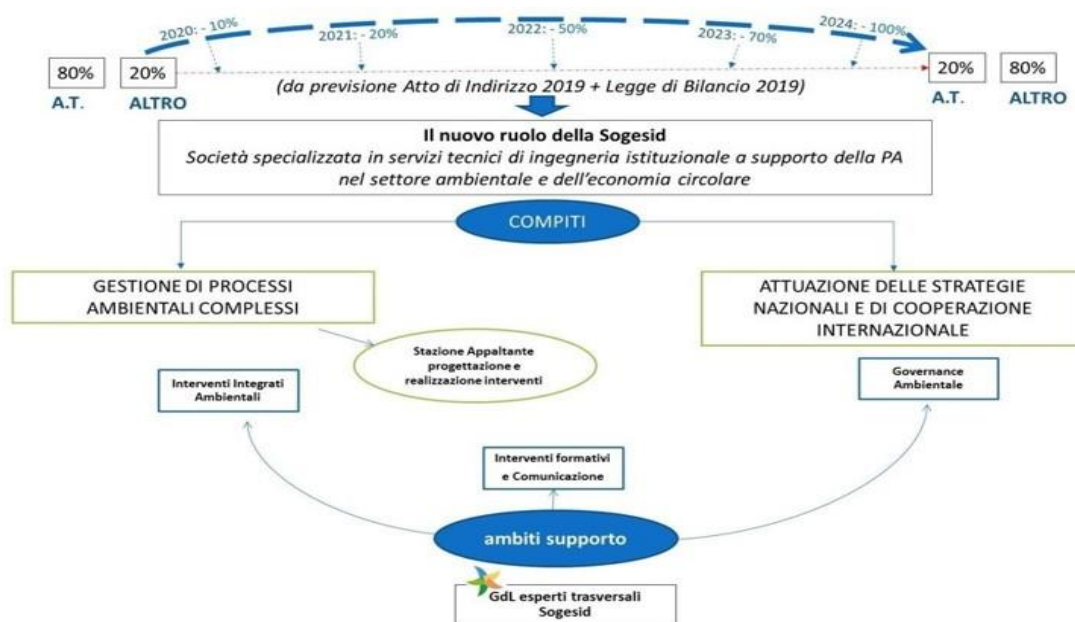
2020: - 10%
2021: - 20%
2022: - 50%
2023: - 70%
2024: - 100%

80%
A.T.
20%
ALTRO

(da previsione Atto di Indirizzo 2019 + Legge di Bilancio 2019)

20%
A.T.
80%
ALTRO

**Il nuovo ruolo della Sogesid**
*Società specializzata in servizi tecnici di ingegneria istituzionale a supporto della PA nel settore ambientale e dell'economia circolare*

COMPITI

GESTIONE DI PROCESSI AMBIENTALI COMPLESSI

ATTUAZIONE DELLE STRATEGIE NAZIONALI E DI COOPERAZIONE INTERNAZIONALE

Stazione Appaltante progettazione e realizzazione interventi

Interventi Integrati Ambientali

Governance Ambientale

Interventi formativi e Comunicazione

ambiti supporto

GdL esperti trasversali Sogesid